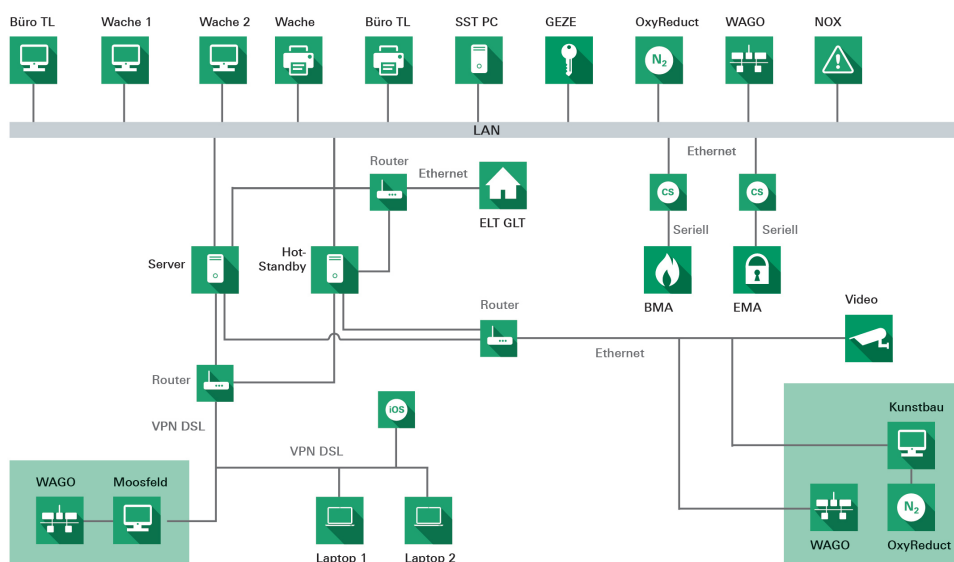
Büro TL
Wache 1
Wache 2
Wache
Büro TL
SST PC
GEZE
OxyReduct
$N_2$
WAGO
NOX

LAN

Router
Ethernet
ELT GLT

Ethernet
CS
CS
Seriell
Seriell
BMA
EMA

Server
Hot-Standby

Router
Video
Ethernet

Router
VPN DSL

iOS
VPN DSL

Kunstbau
$N_2$
WAGO
OxyReduct

WAGO
Moosfeld

Laptop 1
Laptop 2